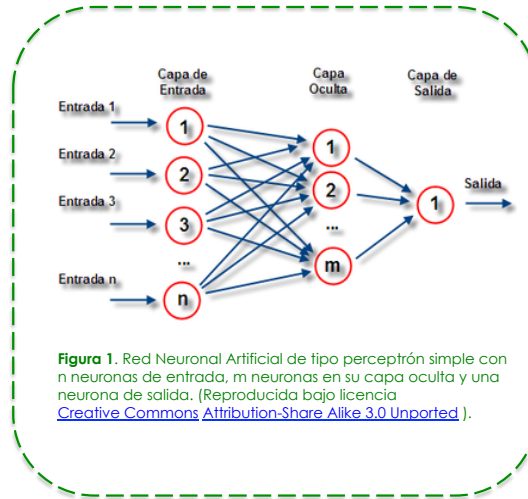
Capa de Entrada

Capa Oculta

Capa de Salida

Entrada 1

Entrada 2

Entrada 3

Entrada n

1

2

3

...

n

1

2

...

m

1

Salida

**Figura 1**. Red Neuronal Artificial de tipo perceptrón simple con n neuronas de entrada, m neuronas en su capa oculta y una neurona de salida. (Reproducida bajo licencia Creative Commons Attribution-Share Alike 3.0 Unported ).